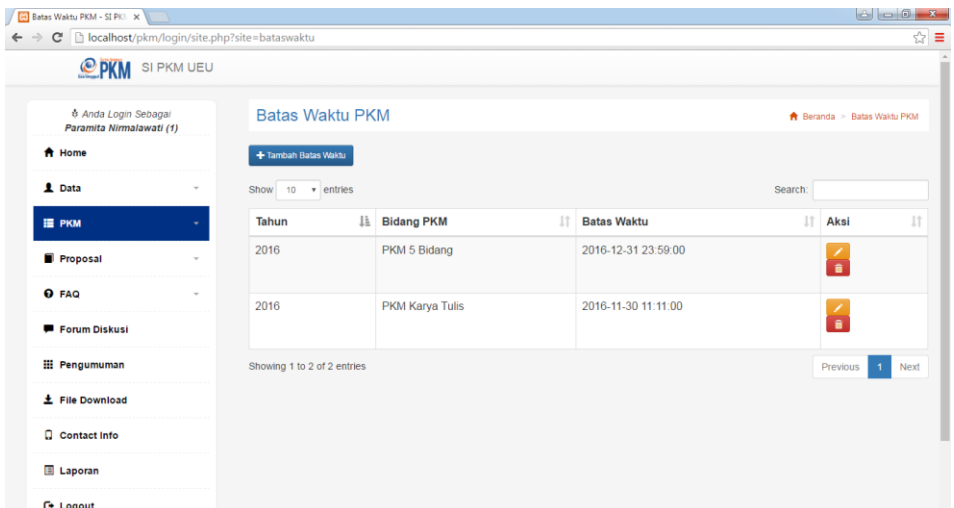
Batas Waktu PKM - SI PKM ×

localhost/pkm/login/site.php?site=bataswaktu

PKM SI PKM UEU

Anda Login Sebagai
Paramita Nirmalawati (1)

Home
Data
PKM
Proposal
FAQ
Forum Diskusi
Pengumuman
File Download
Contact Info
Laporan
Logout

Batas Waktu PKM

Beranda > Batas Waktu PKM

+ Tambah Batas Waktu

Show 10 entries

Search:

| Tahun | Bidang PKM | Batas Waktu | Aksi |
|---|---|---|---|
| 2016 | PKM 5 Bidang | 2016-12-31 23:59:00 | |
| 2016 | PKM Karya Tulis | 2016-11-30 11:11:00 | |

Showing 1 to 2 of 2 entries

Previous 1 Next